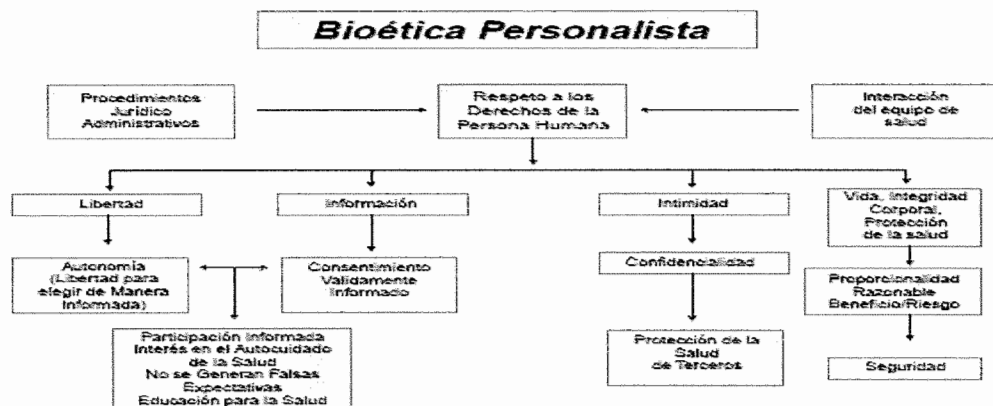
Bioética Personalista

Procedimientos Jurídico Administrativos

Respeto a los Derechos de la Persona Humana

Interacción del equipo de salud

Libertad

Información

Intimidad

Vida, Integridad Corporal, Protección de la salud

Autonomía (Libertad para elegir de Manera Informada)

Consentimiento Validamente Informado

Confidencialidad

Proporcionalidad Razonable Beneficio/Riesgo

Participación Informada
Interés en el Autocuidado de la Salud
No se Generan Falsas Expectativas
Educación para la Salud

Protección de la Salud de Terceros

Seguridad